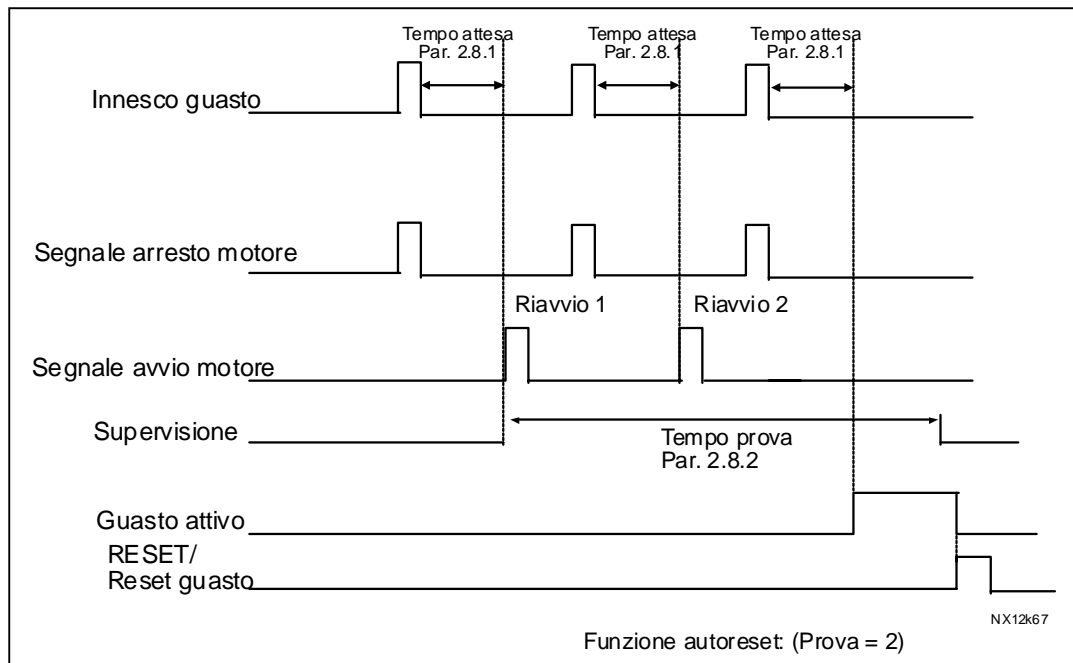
Tempo attesa
Par. 2.8.1

Tempo attesa
Par. 2.8.1

Tempo attesa
Par. 2.8.1

Innesco guasto

Segnale arresto motore

Riavvio 1

Riavvio 2

Segnale avvio motore

Supervisione

Tempo prova
Par. 2.8.2

Guasto attivo

RESET/
Reset guasto

NX12k67

Funzione autoreset: (Prova = 2)